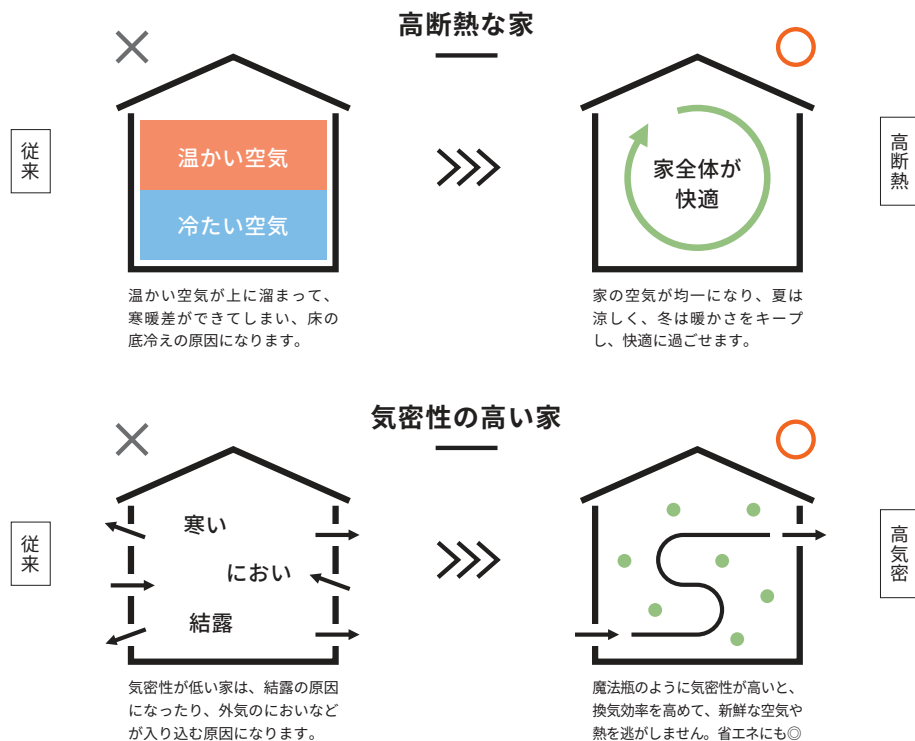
高断熱な家

従来

温かい空気

冷たい空気

温かい空気が上に溜まって、寒暖差ができてしまい、床の底冷えの原因になります。

家全体が快適

家の空気が均一になり、夏は涼しく、冬は暖かさをキープし、快適に過ごせます。

高断熱

気密性の高い家

従来

寒い

におい

結露

気密性が低い家は、結露の原因になったり、外気のにおいなどが入り込む原因になります。

魔法瓶のように気密性が高いと、換気効率を高めて、新鮮な空気や熱を逃がしません。省エネにも◎

高気密